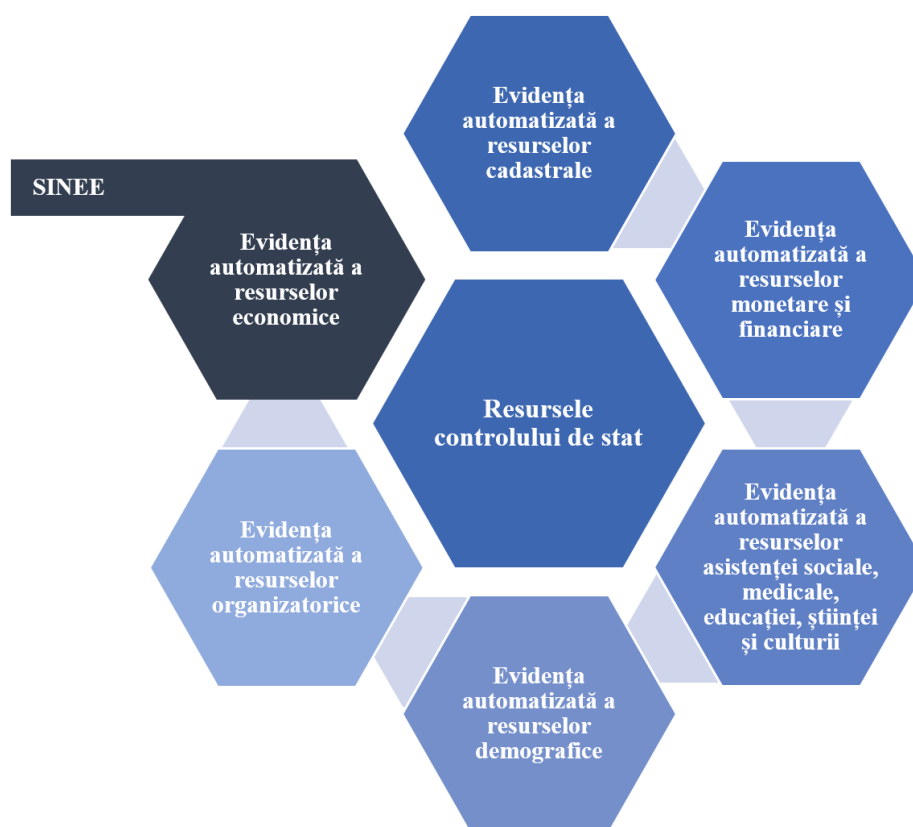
Evidența automatizată a resurselor cadastrale

SINEE

Evidența automatizată a resurselor economice

Evidența automatizată a resurselor monetare și financiare

Resursele controlului de stat

Evidența automatizată a resurselor asistenței sociale, medicale, educației, științei și culturii

Evidența automatizată a resurselor organizatorice

Evidența automatizată a resurselor demografice